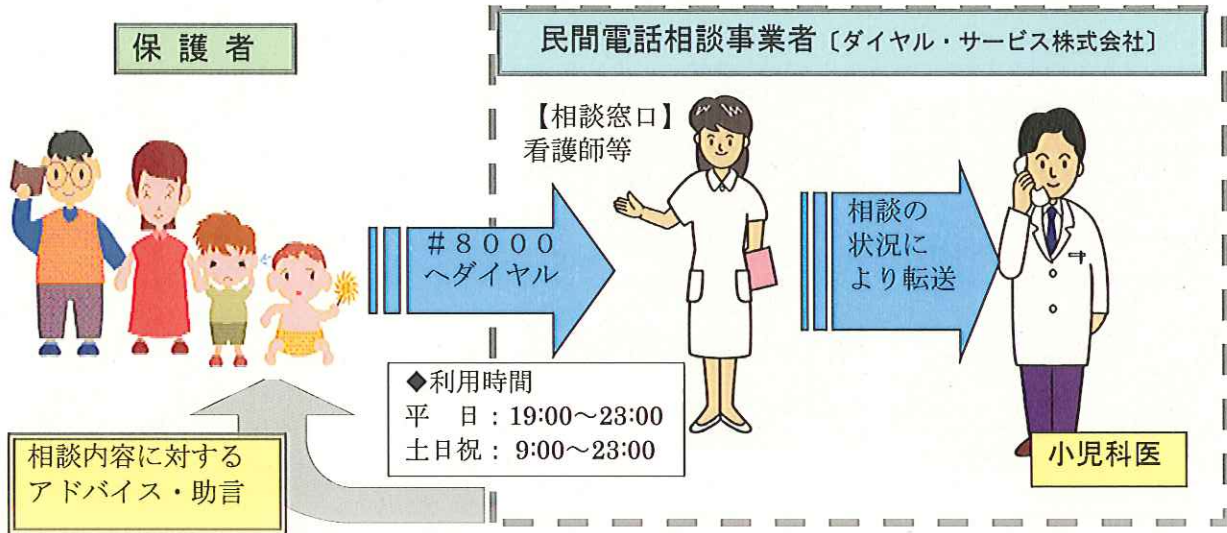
保護者

民間電話相談事業者〔ダイヤル・サービス株式会社〕

【相談窓口】
看護師等

＃８０００
へダイヤル

相談の
状況に
より転送

◆利用時間
平　日：19:00～23:00
土日祝：9:00～23:00

相談内容に対する
アドバイス・助言

小児科医